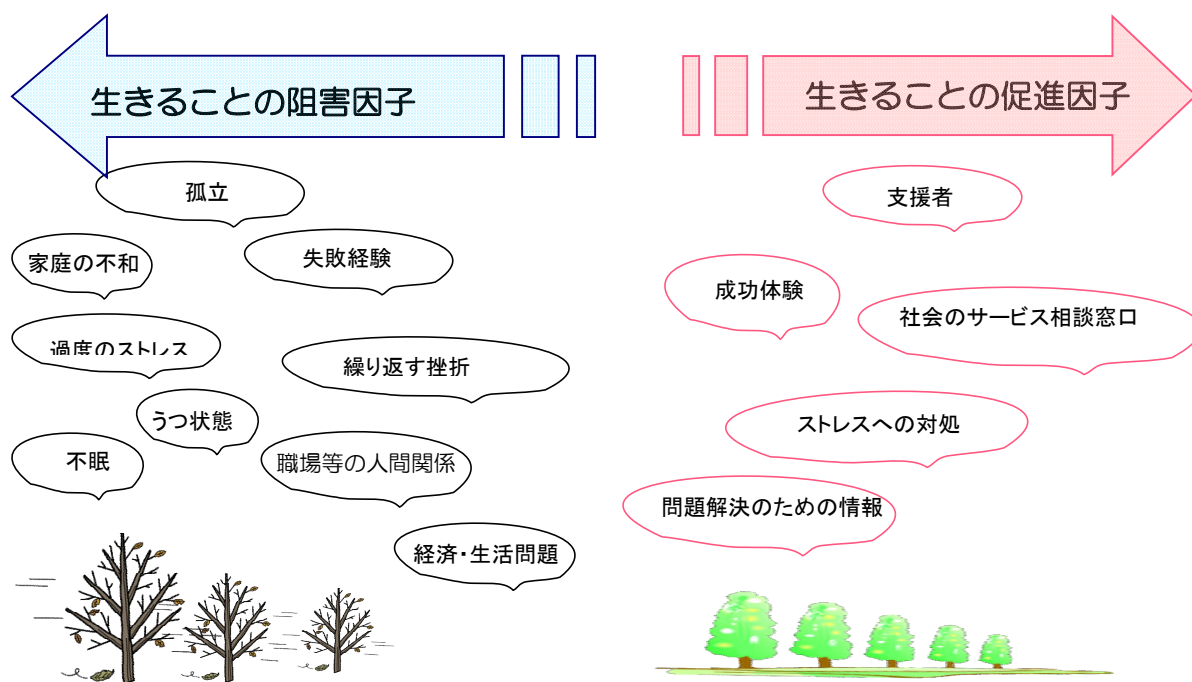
生きることの阻害因子

生きることの促進因子

孤立

家庭の不和

失敗経験

過度のストレス

繰り返す挫折

うつ状態

不眠

職場等の人間関係

経済・生活問題

支援者

成功体験

社会のサービス相談窓口

ストレスへの対処

問題解決のための情報